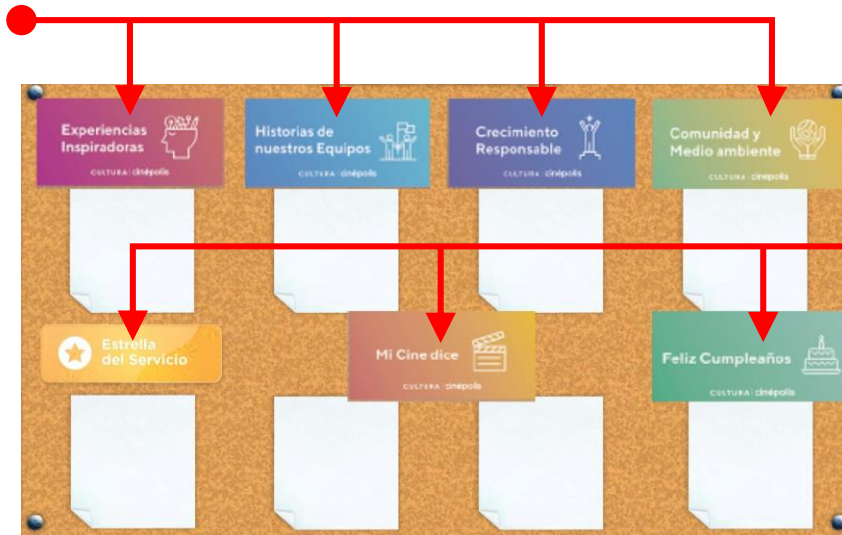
Experiencias Inspiradoras

CULTURA | cinépolis

Historias de nuestros Equipos

CULTURA | cinépolis

Crecimiento Responsable

CULTURA | cinépolis

Comunidad y Medio ambiente

CULTURA | cinépolis

Estrella del Servicio

Mi Cine dice

CULTURA | cinépolis

Feliz Cumpleaños

CULTURA | cinépolis